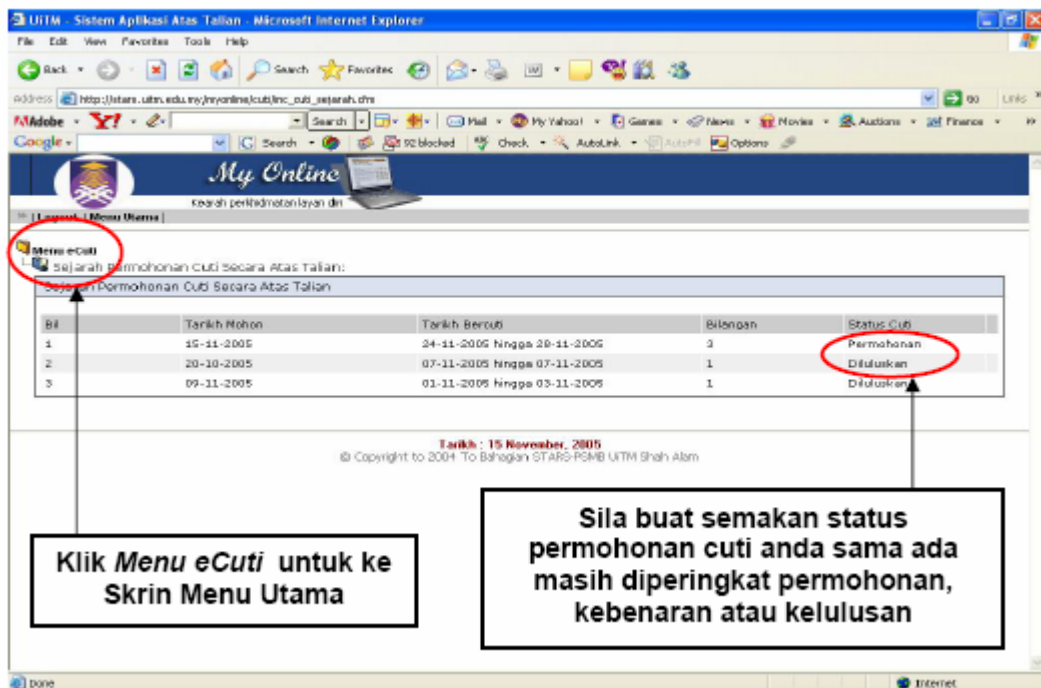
UiTM - Sistem Aplikasi Atas Talian - Microsoft Internet Explorer

File Edit View Favorites Tools Help

Back Search Favorites

Address http://stars.uitm.edu.my/myonline/cuti/inc_cuti_sejarah.cfm Go Links

Adobe Y! Search Mail My Yahoo! Games News Movies Auctions Finance

Google Search 92 blocked Check AutoLink AutoFill Options

My Online
Kearah perkhidmatan layan diri

| Logout | Menu Utama |

Menu eCuti
Sejarah Permohonan Cuti Secara Atas Talian:

Sejarah Permohonan Cuti Secara Atas Talian

| Bil | Tarikh Mohon | Tarikh Bercuti | Bilangan | Status Cuti |
|---|---|---|---|---|
| 1 | 15-11-2005 | 24-11-2005 hingga 28-11-2005 | 3 | Permohonan |
| 2 | 20-10-2005 | 07-11-2005 hingga 07-11-2005 | 1 | Diluluskan |
| 3 | 09-11-2005 | 01-11-2005 hingga 03-11-2005 | 1 | Diluluskan |

Tarikh : 15 November, 2005
© Copyright to 2004 To Bahagian STARS-PSMB UiTM Shah Alam

Klik *Menu eCuti* untuk ke Skrin Menu Utama

Sila buat semakan status permohonan cuti anda sama ada masih diperingkat permohonan, kebenaran atau kelulusan

Done Internet